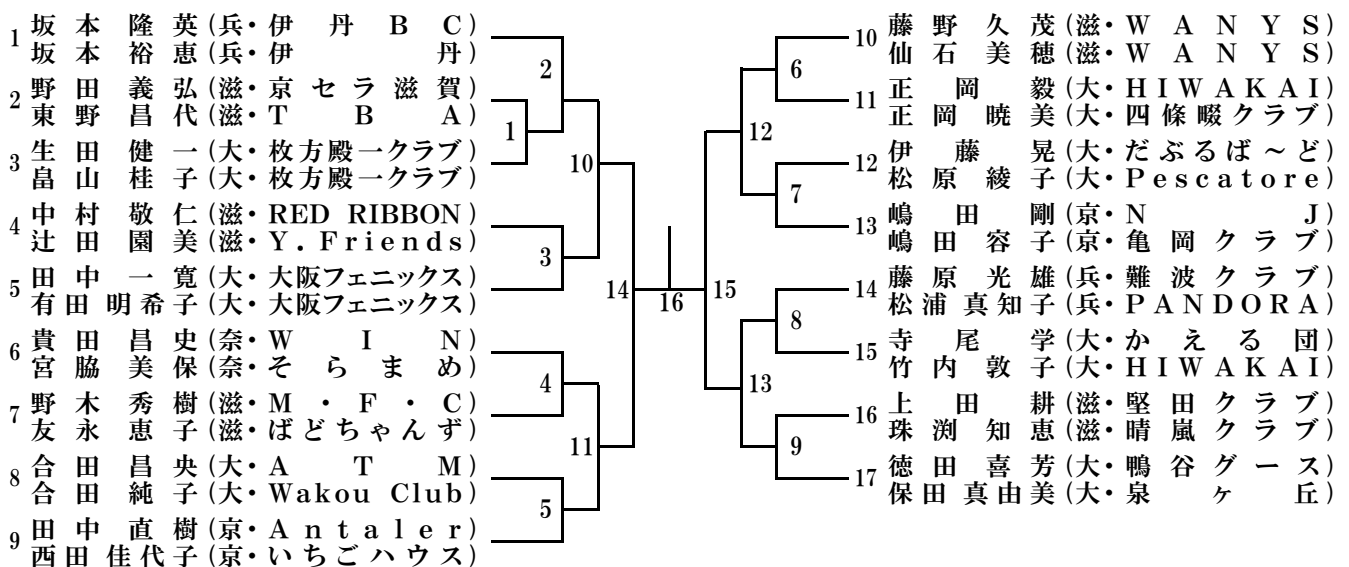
1 坂本隆英(兵・伊丹BC)
坂本裕恵(兵・伊丹)

2 野田義弘(滋・京セラ滋賀)
東野昌代(滋・TBA)

3 生田健一(大・枚方殿一クラブ)
畠山桂子(大・枚方殿一クラブ)

4 中村敬仁(滋・RED RIBBON)
辻田園美(滋・Y. Friends)

5 田中一寛(大・大阪フェニックス)
有田明希子(大・大阪フェニックス)

6 貴田昌史(奈・WIN)
宮脇美保(奈・そらまめ)

7 野木秀樹(滋・M・F・C)
友永恵子(滋・ばどちゃんず)

8 合田昌央(大・ATM)
合田純子(大・Wakou Club)

9 田中直樹(京・Antaler)
西田佳代子(京・いちごハウス)

2
1
10
3
14
16
4
11
5

6
12
7
15
8
13
9

10 藤野久茂(滋・WANYS)
仙石美穂(滋・WANYS)

11 正岡毅(大・HIWAKAI)
正岡暁美(大・四條畷クラブ)

12 伊藤晃(大・だぶるば～ど)
松原綾子(大・Pescatore)

13 嶋田剛(京・NJ)
嶋田容子(京・亀岡クラブ)

14 藤原光雄(兵・難波クラブ)
松浦真知子(兵・PANDORA)

15 寺尾学(大・かえる団)
竹内敦子(大・HIWAKAI)

16 上田耕(滋・堅田クラブ)
珠渕知恵(滋・晴嵐クラブ)

17 徳田喜芳(大・鴨谷グース)
保田真由美(大・泉ヶ丘)